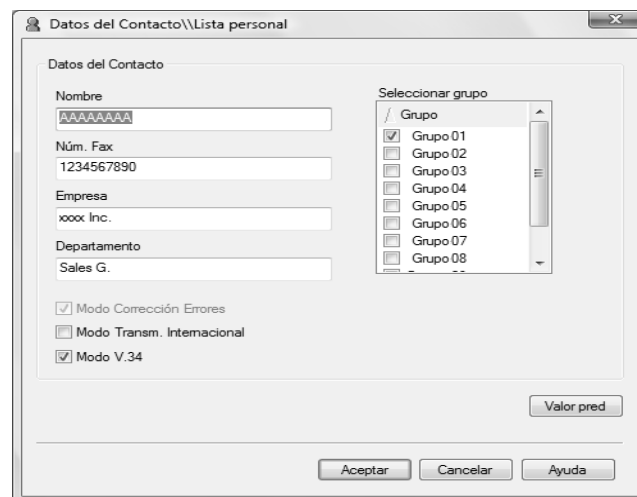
Datos del Contacto\\Lista personal

Datos del Contacto

Nombre
AAAAAAAA

Núm. Fax
1234567890

Empresa
xxxx Inc.

Departamento
Sales G.

Modo Corrección Errores
Modo Transm. Internacional
Modo V.34

Seleccionar grupo
Grupo
Grupo 01
Grupo 02
Grupo 03
Grupo 04
Grupo 05
Grupo 06
Grupo 07
Grupo 08

Valor pred

Aceptar
Cancelar
Ayuda